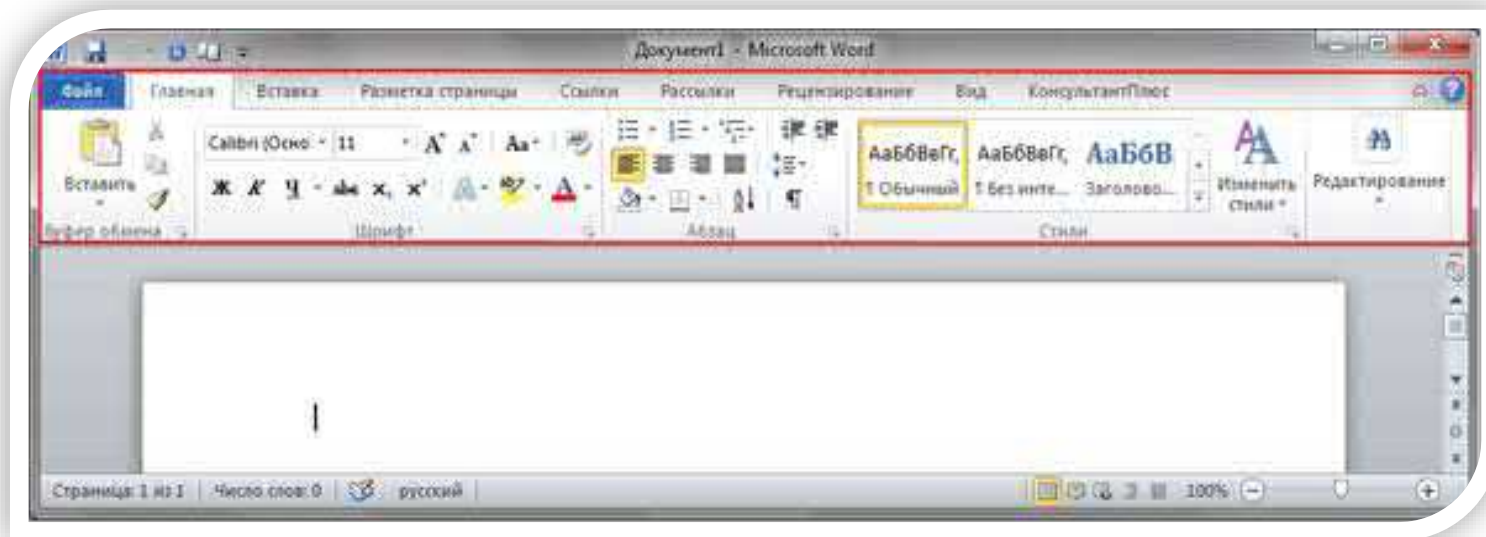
Документ1 - Microsoft Word

Файл
Главная
Вставка
Разметка страницы
Ссылки
Рассылки
Рецензирование
Вид
КонсультантПлюс

Вставить
Буфер обмена

Calibri (Осно
11
A A
Aa
Ж К Ч abe $x_2$ $x^2$
A
Шрифт

Абзац

АаБбВвГг,
¶ Обычный
АаБбВвГг,
¶ Без инте...
АаБбВ
Заголово...
Изменить стили
Стили

Редактирование

Страница: 1 из 1
Число слов: 0
русский
100%